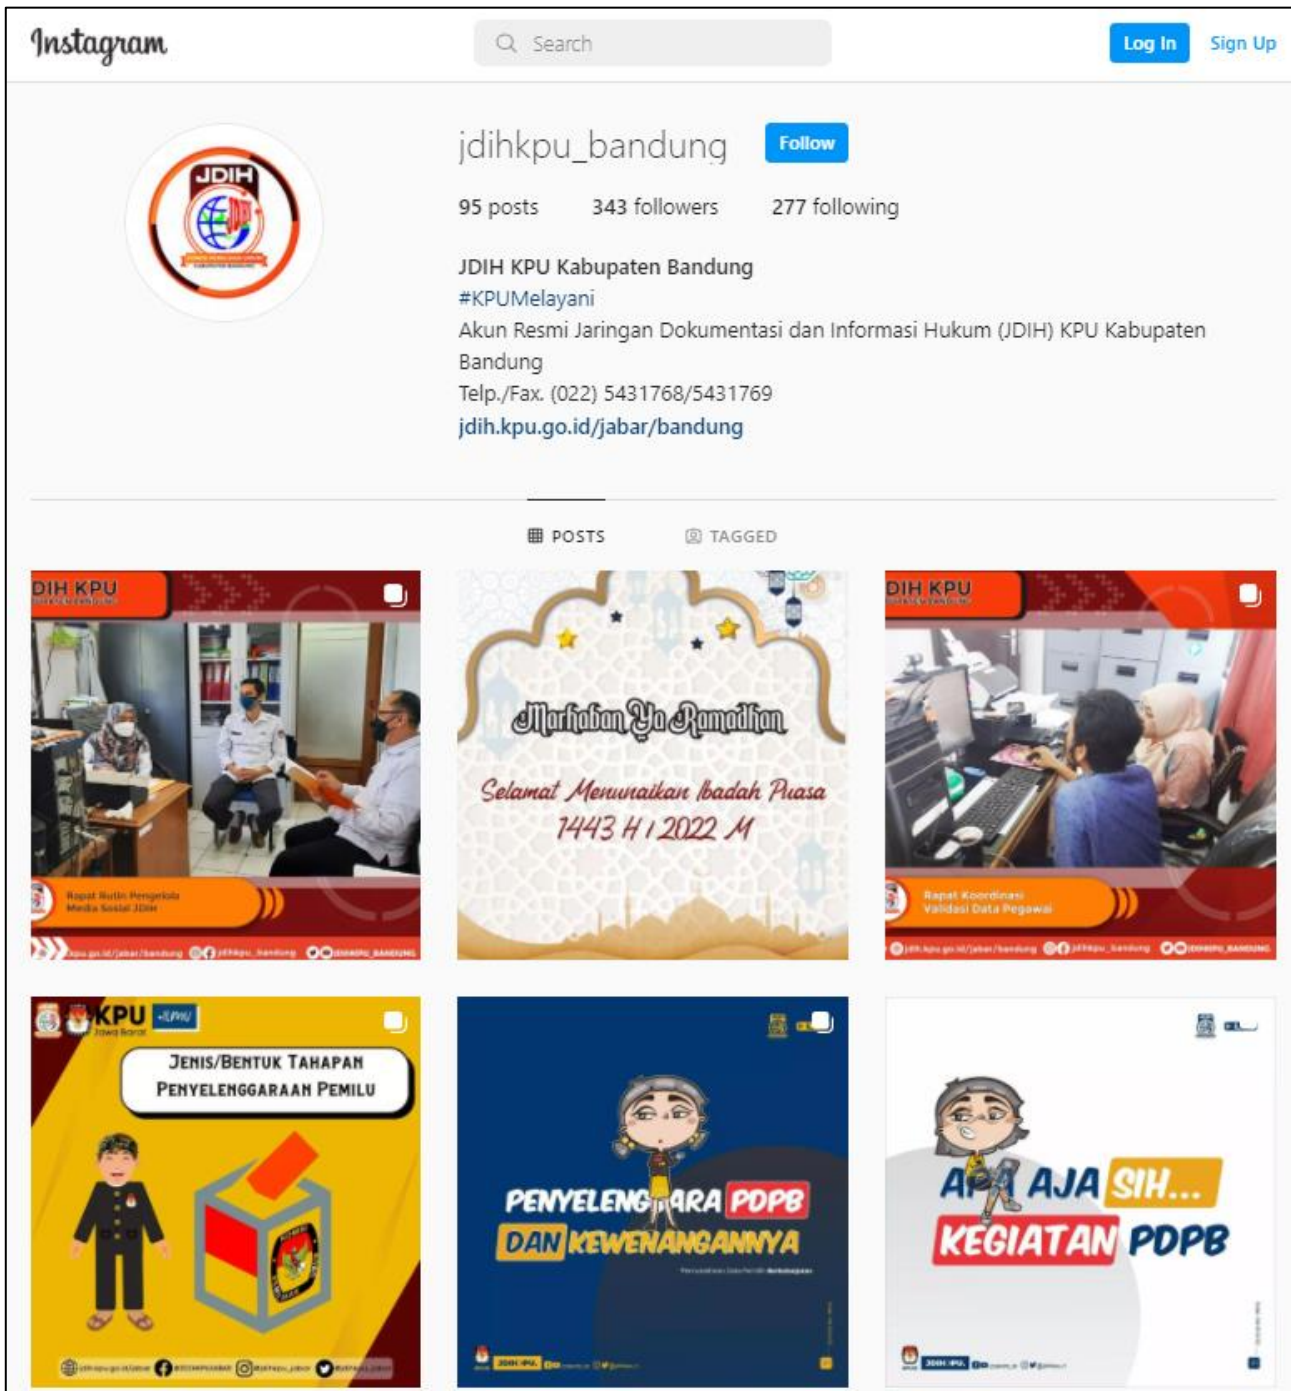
Instagram

Search

Log In Sign Up

JDIH

jdihkpu_bandung Follow

95 posts 343 followers 277 following

JDIH KPU Kabupaten Bandung
#KPUMelayani
Akun Resmi Jaringan Dokumentasi dan Informasi Hukum (JDIH) KPU Kabupaten Bandung
Telp./Fax. (022) 5431768/5431769
jdih.kpu.go.id/jabar/bandung

POSTS TAGGED

DIH KPU
Rapat Rutin Pengelola Media Sosial JDIH

Marhaban Ya Ramadhan
Selamat Menunaikan Ibadah Puasa
1443 H / 2022 M

DIH KPU
Rapat Koordinasi Validasi Data Pegawai

KPU Jawa Barat
JENIS/BENTUK TAHAPAN PENYELENGGARAAN PEMILU

PENYELENGGARA PDPB DAN KEWENANGANNYA

APA AJA SIH... KEGIATAN PDPB